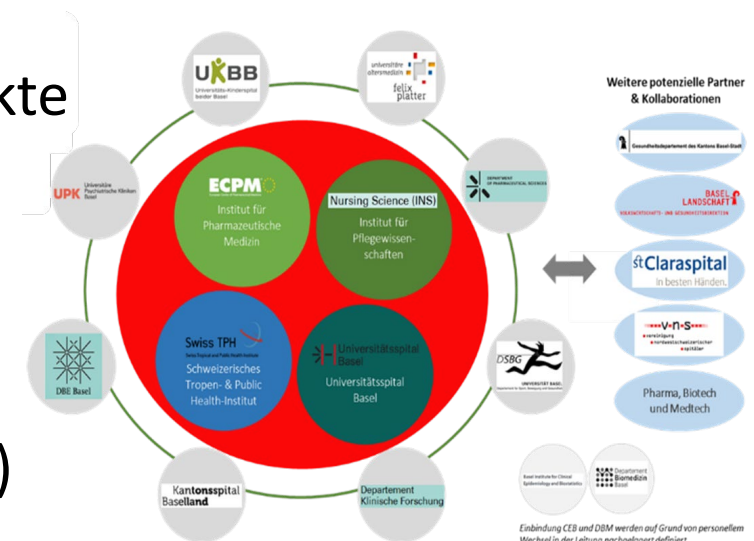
kte

)

UKBB
Universitäts-Kinderspital beider Basel

universitäre altersmedizin
felix platter

DEPARTMENT OF PHARMACEUTICAL SCIENCES

UPK Universitäre Psychiatrische Kliniken Basel

ECPM
Institut für Pharmazeutische Medizin

Nursing Science (INS)
Institut für Pflegewissenschaften

Swiss TPH
Swiss Tropical and Public Health Institute
Schweizerisches Tropen- & Public Health-Institut

Universitätsspital Basel
Universitätsspital Basel

DBE Basel

DSBG
UNIVERSITÄT BASEL
Departement für Sport, Bewegung und Gesundheit

Kantonsspital Baselland

Departement Klinische Forschung

Weitere potenzielle Partner & Kollaborationen

Gesundheitsdepartement des Kantons Basel-Stadt

BASEL LANDSCHAFT
VOLKSWIRTSCHAFTS- UND GESUNDHEITSDIREKTION

St Claraspital
In besten Händen.

V N S
vereinigung nordwestschweizerischer spitäler

Pharma, Biotech und Medtech

Basel Institute for Clinical Epidemiology and Biostatistics

Department Biomedizin Basel

Einbindung CEB und DBM werden auf Grund von personellem Wechsel in der Leitung nachgelagert definiert